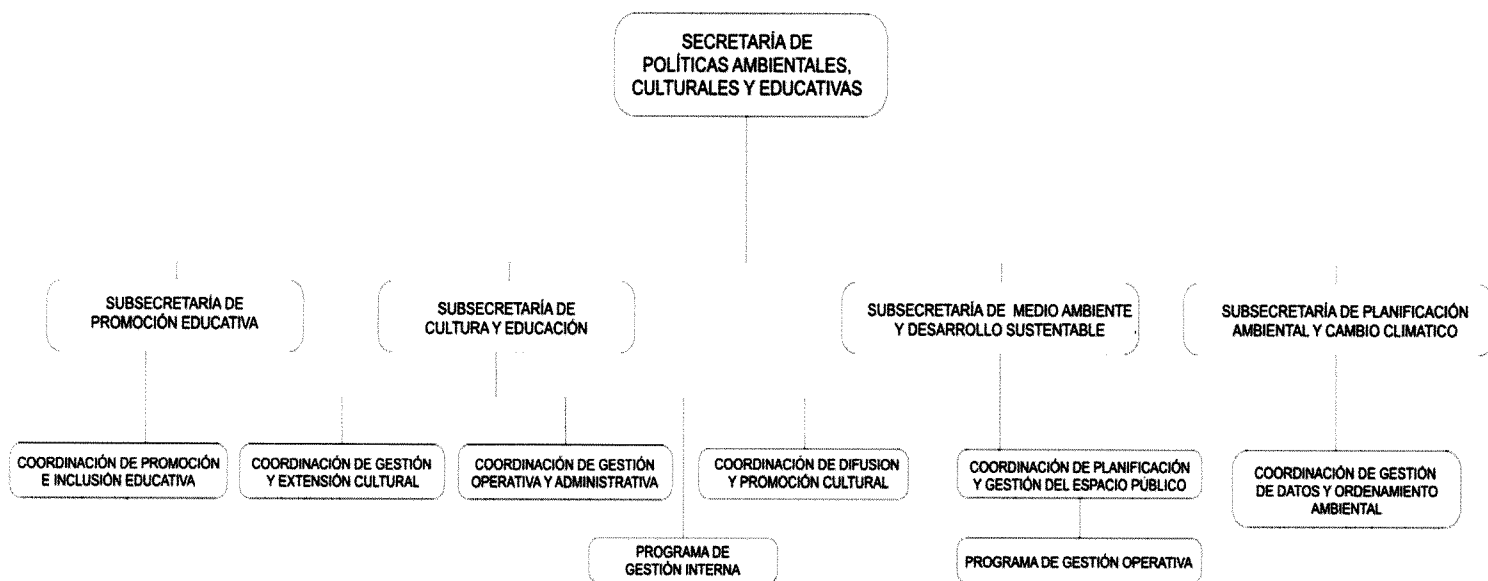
SECRETARÍA DE POLÍTICAS AMBIENTALES, CULTURALES Y EDUCATIVAS

SUBSECRETARÍA DE PROMOCIÓN EDUCATIVA

SUBSECRETARÍA DE CULTURA Y EDUCACIÓN

SUBSECRETARÍA DE MEDIO AMBIENTE Y DESARROLLO SUSTENTABLE

SUBSECRETARÍA DE PLANIFICACIÓN AMBIENTAL Y CAMBIO CLIMATICO

COORDINACIÓN DE PROMOCIÓN E INCLUSIÓN EDUCATIVA

COORDINACIÓN DE GESTIÓN Y EXTENSIÓN CULTURAL

COORDINACIÓN DE GESTIÓN OPERATIVA Y ADMINISTRATIVA

COORDINACIÓN DE DIFUSION Y PROMOCIÓN CULTURAL

COORDINACIÓN DE PLANIFICACIÓN Y GESTIÓN DEL ESPACIO PÚBLICO

COORDINACIÓN DE GESTIÓN DE DATOS Y ORDENAMIENTO AMBIENTAL

PROGRAMA DE GESTIÓN INTERNA

PROGRAMA DE GESTIÓN OPERATIVA